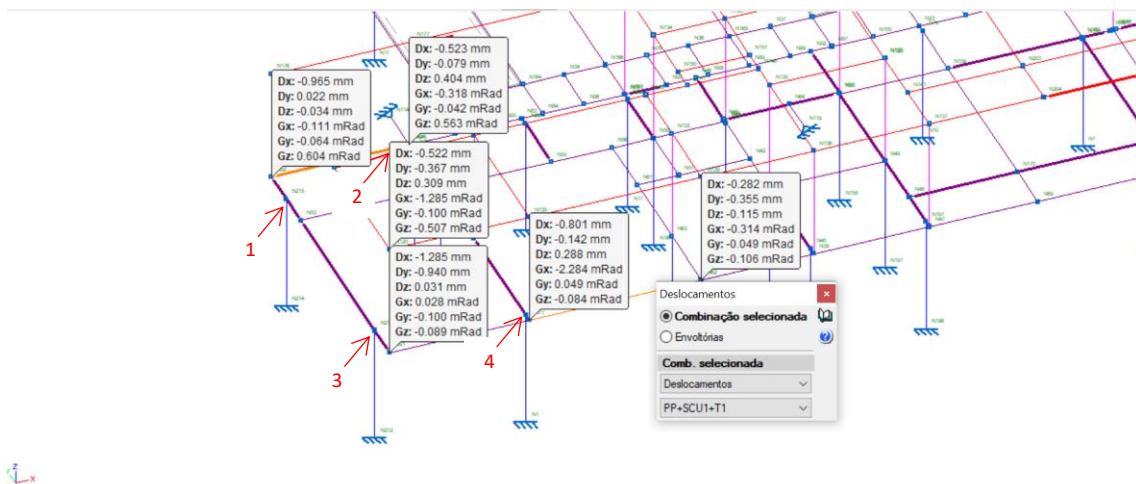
Dx: -0.965 mm
Dy: 0.022 mm
Dz: -0.034 mm
Gx: -0.111 mRad
Gy: -0.064 mRad
Gz: 0.604 mRad

Dx: -0.523 mm
Dy: -0.079 mm
Dz: 0.404 mm
Gx: -0.318 mRad
Gy: -0.042 mRad
Gz: 0.563 mRad

Dx: -0.522 mm
Dy: -0.367 mm
Dz: 0.309 mm
Gx: -1.285 mRad
Gy: -0.100 mRad
Gz: -0.507 mRad

Dx: -0.282 mm
Dy: -0.355 mm
Dz: -0.115 mm
Gx: -0.314 mRad
Gy: -0.049 mRad
Gz: -0.106 mRad

Dx: -0.801 mm
Dy: -0.142 mm
Dz: 0.288 mm
Gx: -2.284 mRad
Gy: 0.049 mRad
Gz: -0.084 mRad

Dx: -1.285 mm
Dy: -0.940 mm
Dz: 0.031 mm
Gx: 0.028 mRad
Gy: -0.100 mRad
Gz: -0.089 mRad

1
2
3
4

Deslocamentos
Combinação selecionada
Envoltórias
Comb. selecionada
Deslocamentos
PP+SCU1+T1

z
y
x